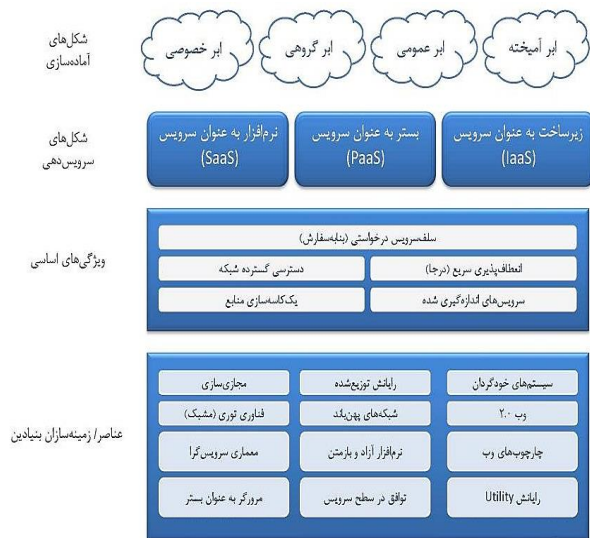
شکل‌های آماده‌سازی

ابر آمیخته
ابر عمومی
ابر گروهی
ابر خصوصی

شکل‌های سرویس‌دهی

زیرساخت به عنوان سرویس (IaaS)
بستر به عنوان سرویس (PaaS)
نرم‌افزار به عنوان سرویس (SaaS)

ویژگی‌های اساسی

سلف‌سرویس درخواستی (بنابه‌سفارش)
انعطاف‌پذیری سریع (درجا)
دسترسی گسترده شبکه
سرویس‌های اندازه‌گیری شده
یک‌کاسه‌سازی منابع

عناصر/ زمینه‌سازان بنیادین

سیستم‌های خودگردان
رایانش توزیع‌شده
مجازی‌سازی
وب ۲.۰
شبکه‌های پهن‌باند
فناوری توری (مشبک)
چارچوب‌های وب
نرم‌افزار آزاد و بازمتن
معماری سرویس‌گرا
رایانش Utility
توافق در سطح سرویس
مرورگر به عنوان بستر